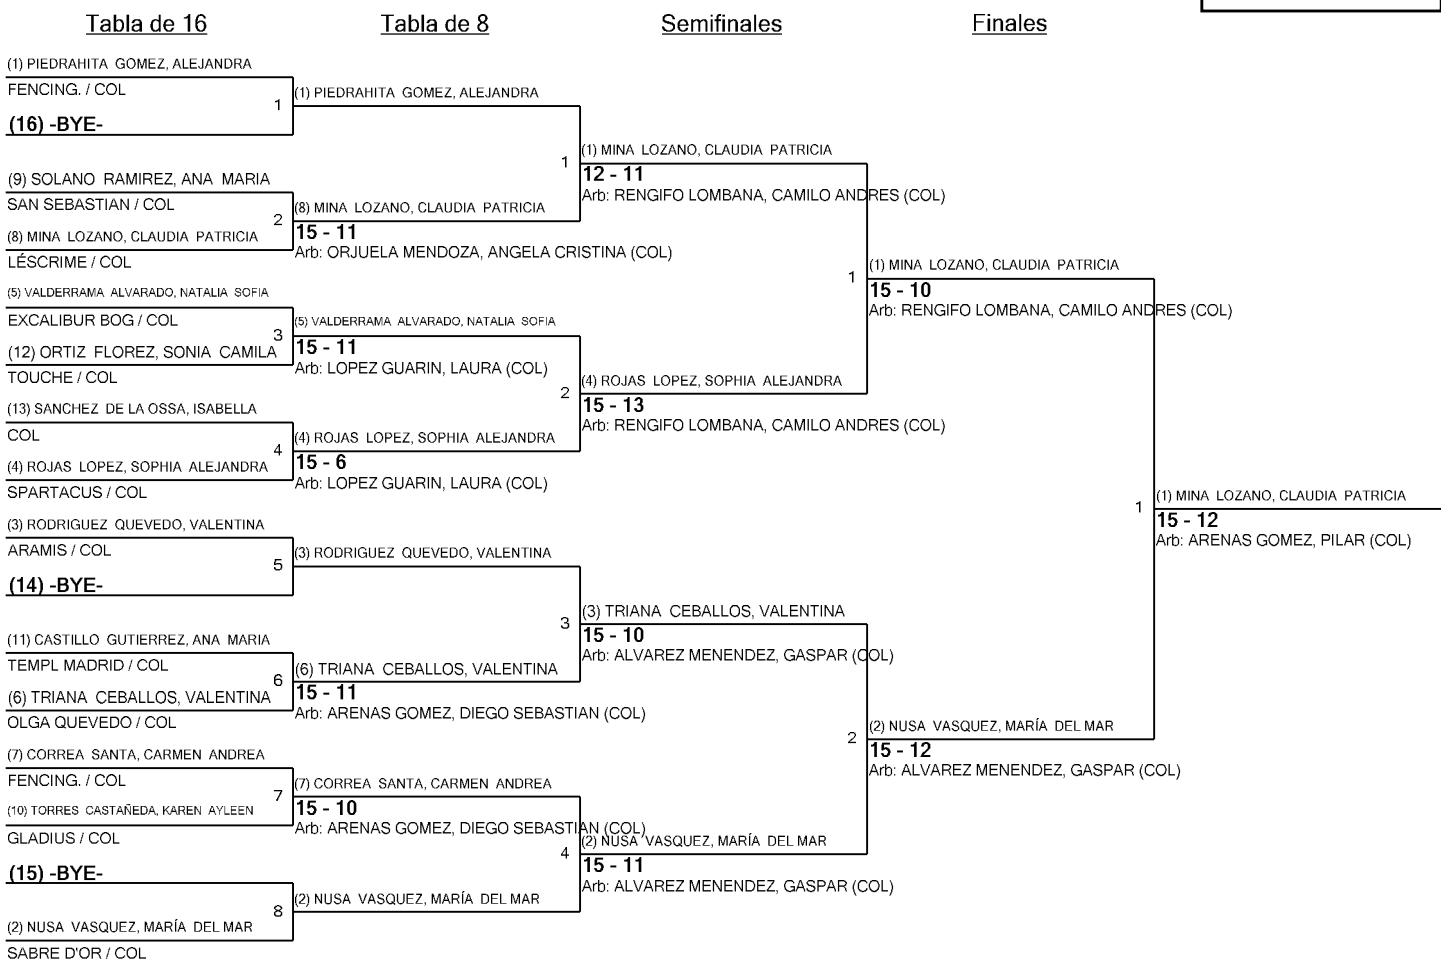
Tabla de 16

Tabla de 8

Semifinales

Finales

(1) PIEDRAHITA GOMEZ, ALEJANDRA
FENCING. / COL
1
(16) -BYE-

(9) SOLANO RAMIREZ, ANA MARIA
SAN SEBASTIAN / COL
2
(8) MINA LOZANO, CLAUDIA PATRICIA
LÉSCRIME / COL

(5) VALDERRAMA ALVARADO, NATALIA SOFIA
EXCALIBUR BOG / COL
3
(12) ORTIZ FLOREZ, SONIA CAMILA
TOUCHE / COL

(13) SANCHEZ DE LA OSSA, ISABELLA
COL
4
(4) ROJAS LOPEZ, SOPHIA ALEJANDRA
SPARTACUS / COL

(3) RODRIGUEZ QUEVEDO, VALENTINA
ARAMIS / COL
5
(14) -BYE-

(11) CASTILLO GUTIERREZ, ANA MARIA
TEMPL MADRID / COL
6
(6) TRIANA CEBALLOS, VALENTINA
OLGA QUEVEDO / COL

(7) CORREA SANTA, CARMEN ANDREA
FENCING. / COL
7
(10) TORRES CASTAÑEDA, KAREN AYLEEN
GLADIUS / COL

(15) -BYE-
8
(2) NUSA VASQUEZ, MARÍA DEL MAR
SABRE D'OR / COL

(1) PIEDRAHITA GOMEZ, ALEJANDRA

1

(8) MINA LOZANO, CLAUDIA PATRICIA
15 - 11
Arb: ORJUELA MENDOZA, ANGELA CRISTINA (COL)

(5) VALDERRAMA ALVARADO, NATALIA SOFIA
15 - 11
Arb: LOPEZ GUARIN, LAURA (COL)

2

(4) ROJAS LOPEZ, SOPHIA ALEJANDRA
15 - 6
Arb: LOPEZ GUARIN, LAURA (COL)

(3) RODRIGUEZ QUEVEDO, VALENTINA

3

(6) TRIANA CEBALLOS, VALENTINA
15 - 11
Arb: ARENAS GOMEZ, DIEGO SEBASTIAN (COL)

(7) CORREA SANTA, CARMEN ANDREA
15 - 10
Arb: ARENAS GOMEZ, DIEGO SEBASTIAN (COL)

4

(2) NUSA VASQUEZ, MARÍA DEL MAR

(1) MINA LOZANO, CLAUDIA PATRICIA
12 - 11
Arb: RENGIFO LOMBANA, CAMILO ANDRES (COL)

1

(4) ROJAS LOPEZ, SOPHIA ALEJANDRA
15 - 13
Arb: RENGIFO LOMBANA, CAMILO ANDRES (COL)

(3) TRIANA CEBALLOS, VALENTINA
15 - 10
Arb: ALVAREZ MENENDEZ, GASPAR (COL)

2

(2) NUSA VASQUEZ, MARÍA DEL MAR
15 - 11
Arb: ALVAREZ MENENDEZ, GASPAR (COL)

(1) MINA LOZANO, CLAUDIA PATRICIA
15 - 10
Arb: RENGIFO LOMBANA, CAMILO ANDRES (COL)

1

(2) NUSA VASQUEZ, MARÍA DEL MAR
15 - 12
Arb: ALVAREZ MENENDEZ, GASPAR (COL)

(1) MINA LOZANO, CLAUDIA PATRICIA
15 - 12
Arb: ARENAS GOMEZ, PILAR (COL)